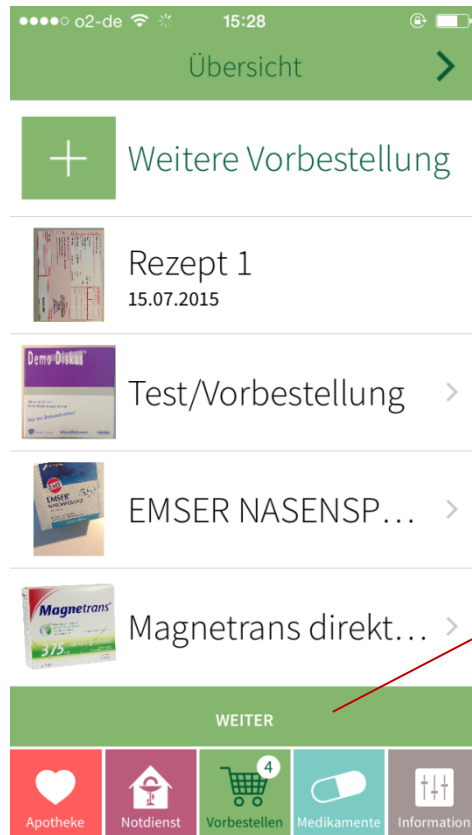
●●●●○ o2-de 15:28

Übersicht

Weitere Vorbestellung

Rezept 1
15.07.2015

Demo Diskus

Test/Vorbestellung

EMSER

EMSER NASENSP…

Magnetrans

375

Magnetrans direkt…

WEITER

Apotheke Notdienst 4 Vorbestellen Medikamente Information